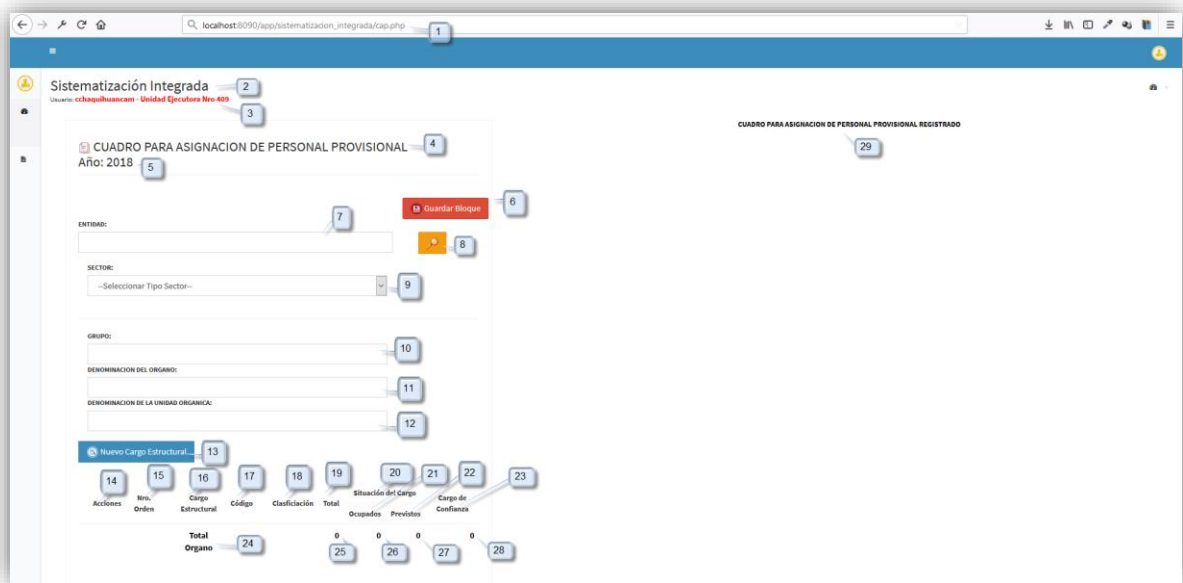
localhost:8090/app/sistematizacion_integrada/cap.php
1

Sistematización Integrada
2
Usuario: cchaquihuancam - Unidad Ejecutora Nro 409
3

CUADRO PARA ASIGNACION DE PERSONAL PROVISIONAL
4
Año: 2018
5

Guardar Bloque
6

ENTIDAD:
7
8

SECTOR:
--Seleccionar Tipo Sector--
9

GRUPO:
10
DENOMINACION DEL ORGANO:
11
DENOMINACION DE LA UNIDAD ORGANICA:
12

Nuevo Cargo Estructural...
13

| 14 Acciones | 15 Nro. Orden | 16 Cargo Estructural | 17 Código | 18 Clasificación | 19 Total | 20 Situación del Cargo Ocupados | 21 Previstos | 22 | 23 Cargo de Confianza |
|---|---|---|---|---|---|---|---|---|---|
| | | Total Organo | 24 | | 0 25 | 0 26 | 0 27 | | 0 28 |

CUADRO PARA ASIGNACION DE PERSONAL PROVISIONAL REGISTRADO
29